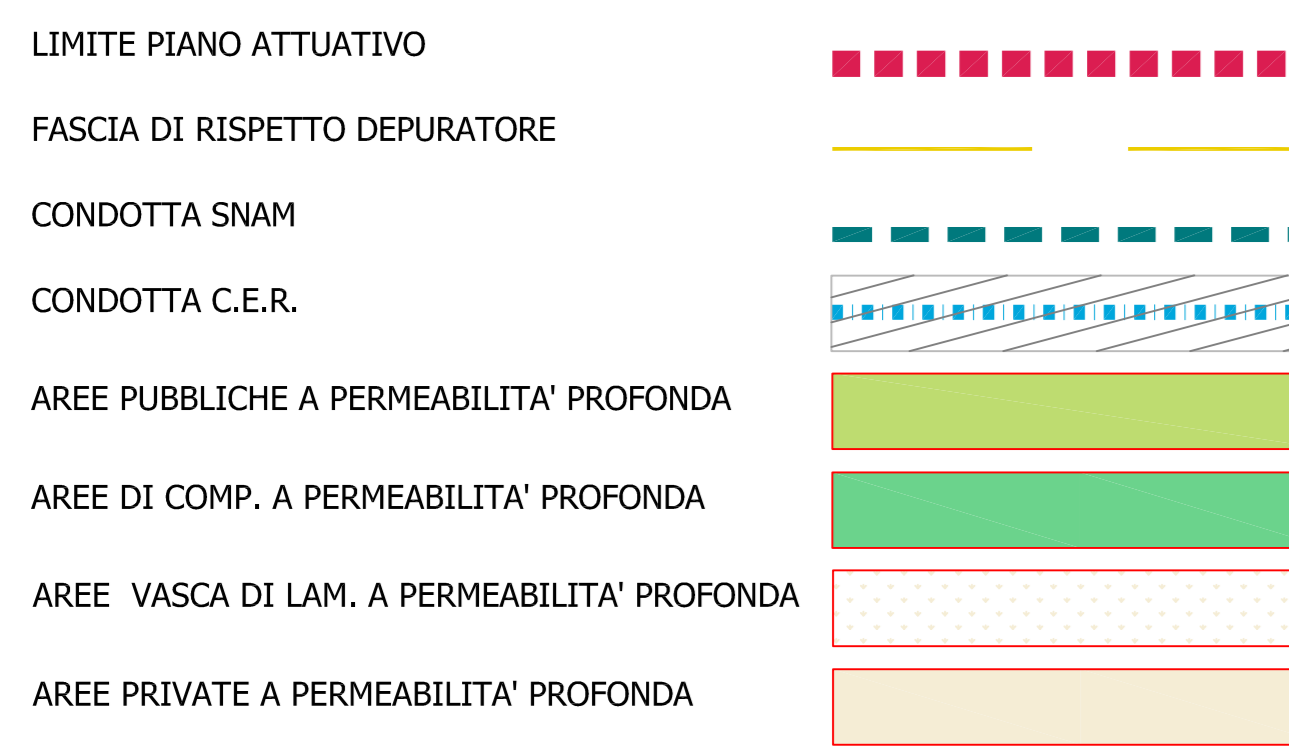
LIMITE PIANO ATTUATIVO

FASCIA DI RISPETTO DEPURATORE

CONDOTTA SNAM

CONDOTTA C.E.R.

AREE PUBBLICHE A PERMEABILITA' PROFONDA

AREE DI COMP. A PERMEABILITA' PROFONDA

AREE VASCA DI LAM. A PERMEABILITA' PROFONDA

AREE PRIVATE A PERMEABILITA' PROFONDA